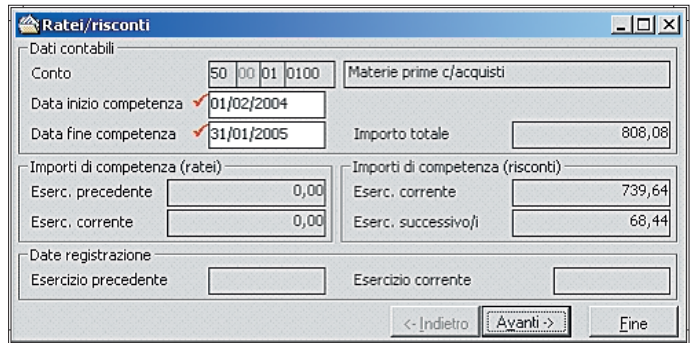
Ratei/risconti

Dati contabili

Conto 50 00 01 0100 Materie prime c/acquisti

Data inizio competenza 01/02/2004

Data fine competenza 31/01/2005 Importo totale 808,08

Importi di competenza (ratei)

Eserc. precedente 0,00

Eserc. corrente 0,00

Importi di competenza (risconti)

Eserc. corrente 739,64

Eserc. successivo/i 68,44

Date registrazione

Esercizio precedente

Esercizio corrente

<- Indietro

Avanti ->

Fine